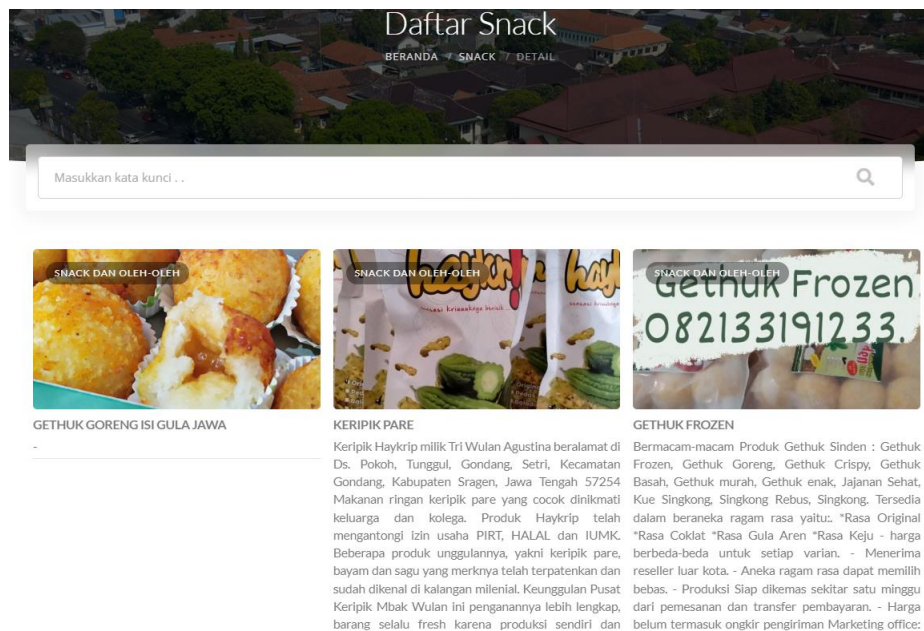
Daftar Snack

BERANDA / SNACK / DETAIL

Masukkan kata kunci . .

SNACK DAN OLEH-OLEH

GETHUK GORENG ISI GULA JAWA

-

SNACK DAN OLEH-OLEH

haykrip

KERIPIK PARE

Keripik Haykrip milik Tri Wulan Agustina beralamat di Ds. Pokoh, Tunggul, Gondang, Setri, Kecamatan Gondang, Kabupaten Sragen, Jawa Tengah 57254 Makanan ringan keripik pare yang cocok dinikmati keluarga dan kolega. Produk Haykrip telah mengantongi izin usaha PIRT, HALAL dan IUMK. Beberapa produk unggulannya, yakni keripik pare, bayam dan sagu yang merknya telah terpatenkan dan sudah dikenal di kalangan milenial. Keunggulan Pusat Keripik Mbak Wulan ini penganannya lebih lengkap, barang selalu fresh karena produksi sendiri dan

SNACK DAN OLEH-OLEH

Gethuk Frozen 082133191233.

GETHUK FROZEN

Bermacam-macam Produk Gethuk Sinden : Gethuk Frozen, Gethuk Goreng, Gethuk Crispy, Gethuk Basah, Gethuk murah, Gethuk enak, Jajanan Sehat, Kue Singkong, Singkong Rebus, Singkong. Tersedia dalam beraneka ragam rasa yaitu:. *Rasa Original *Rasa Coklat *Rasa Gula Aren *Rasa Keju - harga berbeda-beda untuk setiap varian. - Menerima reseller luar kota. - Aneka ragam rasa dapat memilih bebas. - Produksi Siap dikemas sekitar satu minggu dari pemesanan dan transfer pembayaran. - Harga belum termasuk ongkir pengiriman Marketing office: